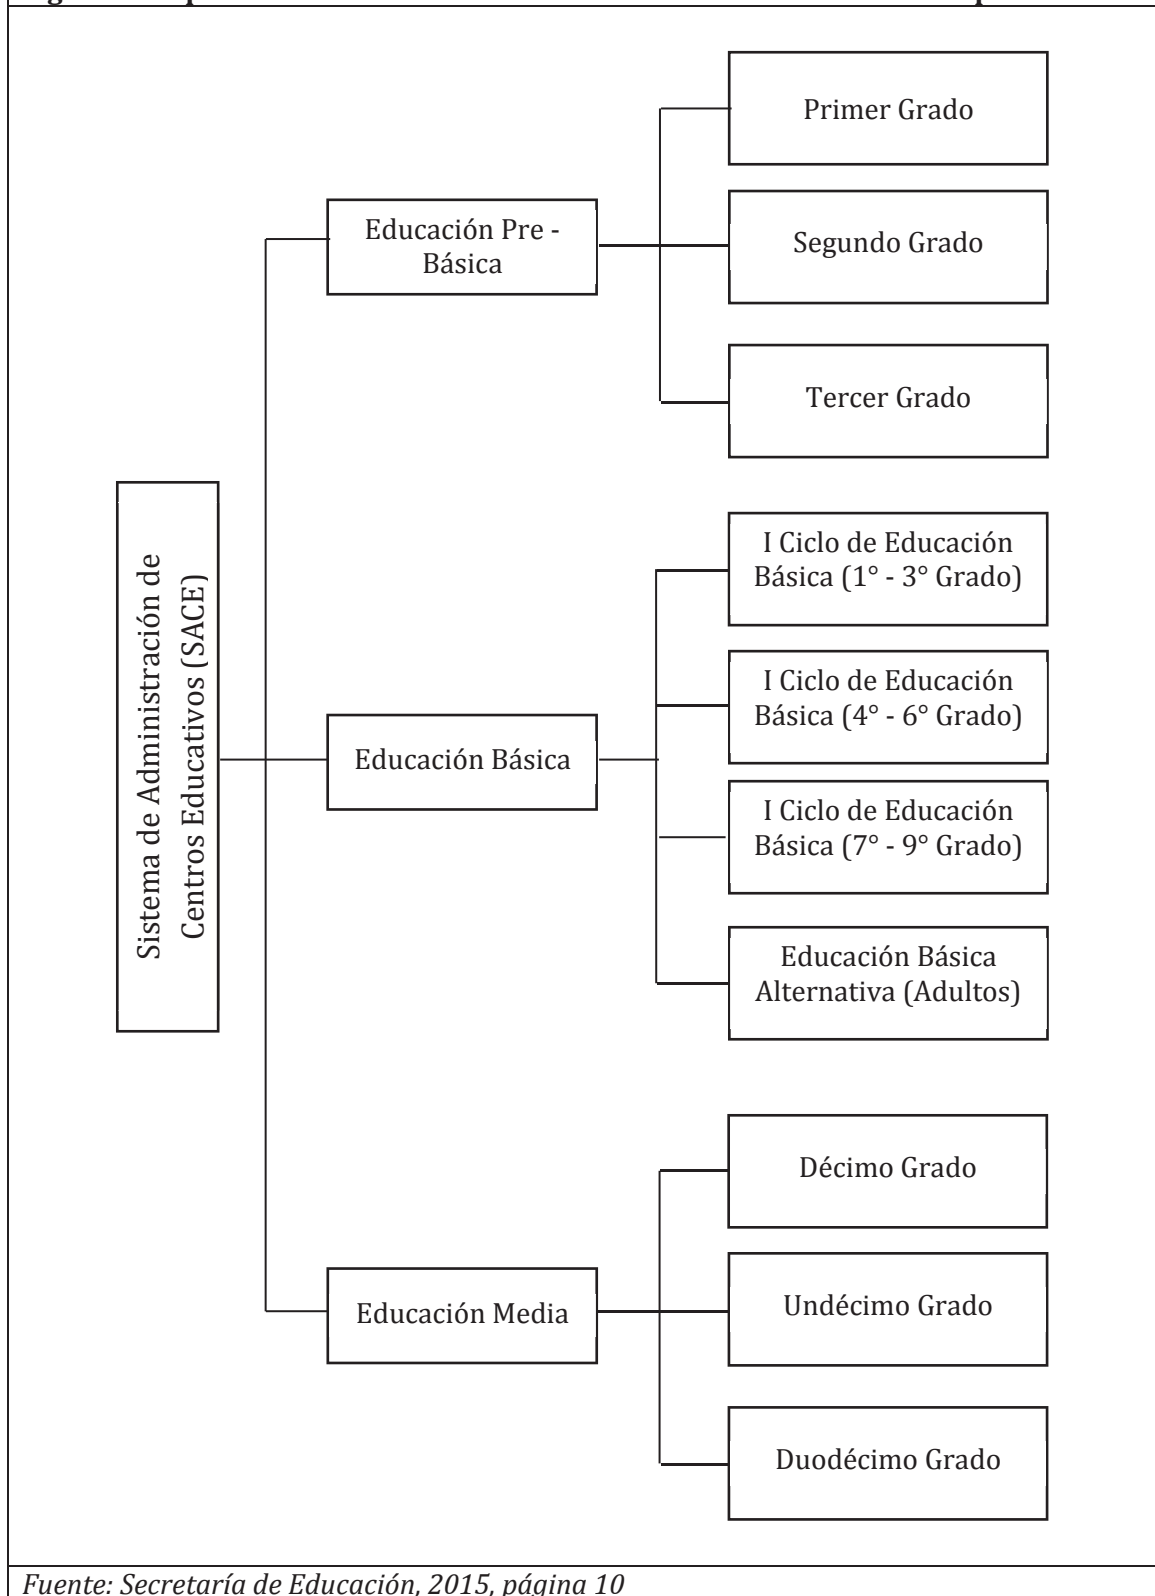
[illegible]

Sistema de Administración de Centros Educativos (SACE)

Educación Pre - Básica

Primer Grado

Segundo Grado

Tercer Grado

Educación Básica

I Ciclo de Educación Básica (1° - 3° Grado)

I Ciclo de Educación Básica (4° - 6° Grado)

I Ciclo de Educación Básica (7° - 9° Grado)

Educación Básica Alternativa (Adultos)

Educación Media

Décimo Grado

Undécimo Grado

Duodécimo Grado

Fuente: Secretaría de Educación, 2015, página 10